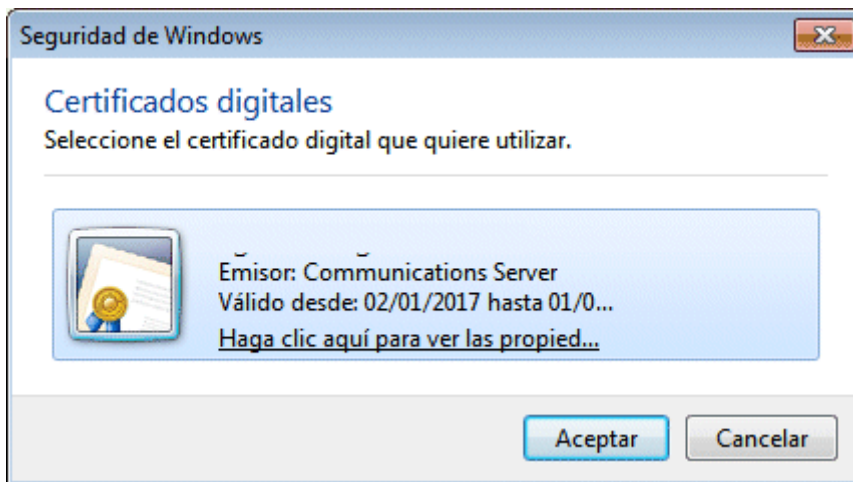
Seguridad de Windows

Certificados digitales
Seleccione el certificado digital que quiere utilizar.

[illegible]
Emisor: Communications Server
Válido desde: 02/01/2017 hasta 01/0...
Haga clic aquí para ver las propied...

Aceptar
Cancelar